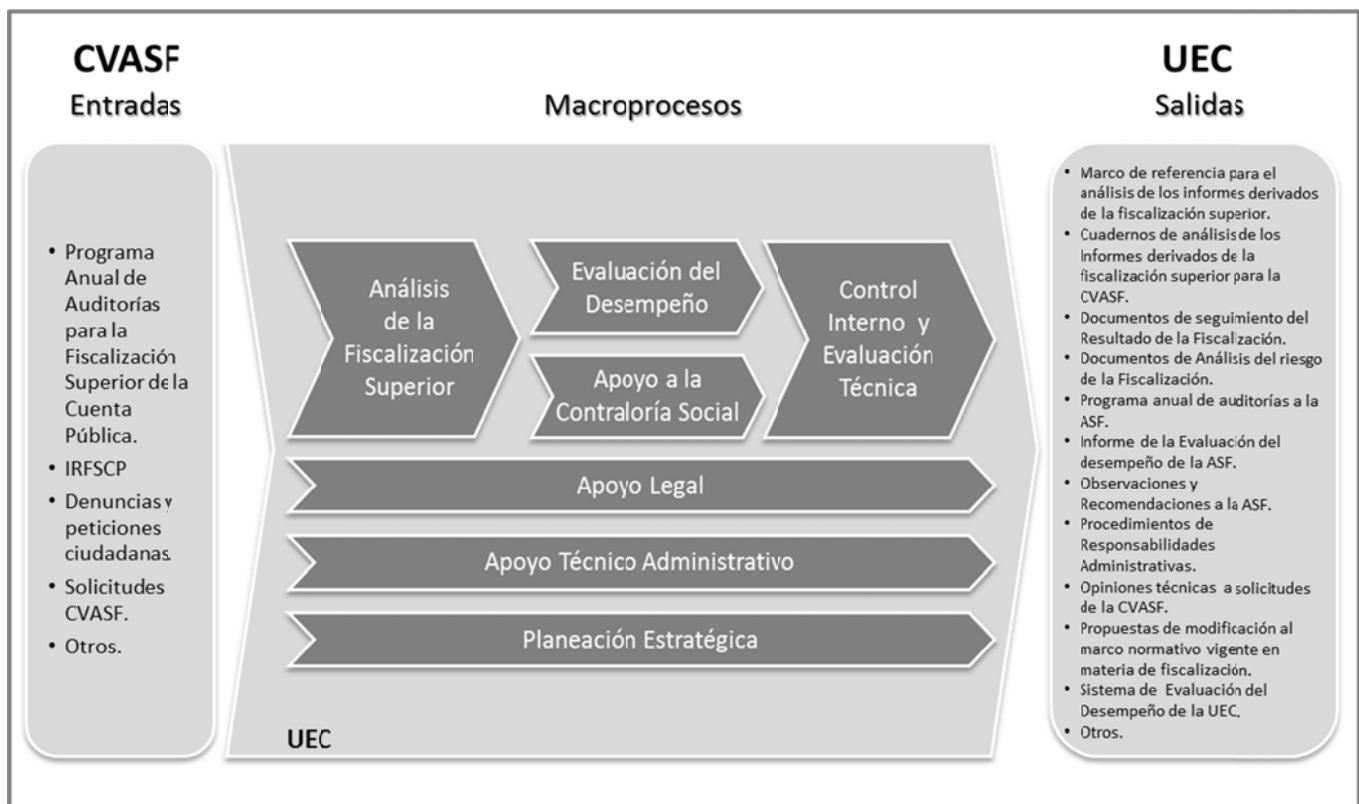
CVASF
Entradas

Macroprocesos

UEC
Salidas

• Programa Anual de Auditorías para la Fiscalización Superior de la Cuenta Pública.
• IRFSCP
• Denuncias y peticiones ciudadanas.
• Solicitudes CVASF.
• Otros.

Análisis de la Fiscalización Superior

Evaluación del Desempeño

Apoyo a la Contraloría Social

Control Interno y Evaluación Técnica

Apoyo Legal

Apoyo Técnico Administrativo

Planeación Estratégica

UEC

• Marco de referencia para el análisis de los informes derivados de la fiscalización superior.
• Cuadernos de análisis de los Informes derivados de la fiscalización superior para la CVASF.
• Documentos de seguimiento del Resultado de la Fiscalización.
• Documentos de Análisis del riesgo de la Fiscalización.
• Programa anual de auditorías a la ASF.
• Informe de la Evaluación del desempeño de la ASF.
• Observaciones y Recomendaciones a la ASF.
• Procedimientos de Responsabilidades Administrativas.
• Opiniones técnicas a solicitudes de la CVASF.
• Propuestas de modificación al marco normativo vigente en materia de fiscalización.
• Sistema de Evaluación del Desempeño de la UEC.
• Otros.